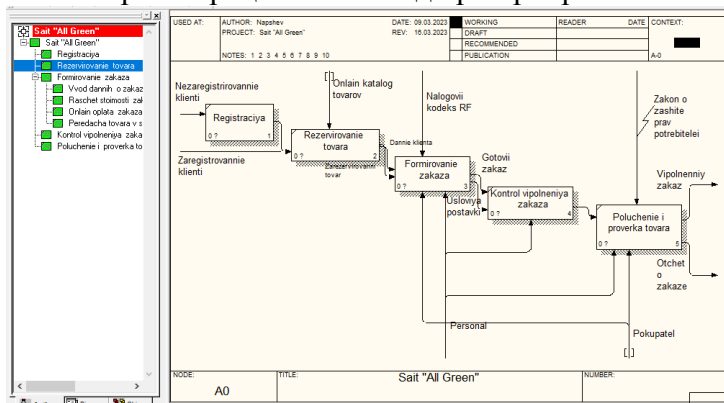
Sait "All Green"
Sait "All Green"
Registraciya
Rezervirovanie tovara
Formirovanie zakaza
Vvod dannih o zakaz
Raschet stoimosti zak
Onlain oplata zakaza
Peredacha tovara v s
Kontrol vipolneniya zaka
Poluchenie i proverka to

| USED AT: | AUTHOR: Napshev PROJECT: Sait "All Green" NOTES: 1 2 3 4 5 6 7 8 9 10 | DATE: 09.03.2023 REV: 16.03.2023 | WORKING DRAFT RECOMMENDED PUBLICATION | READER | DATE | CONTEXT: A-0 |
|---|---|---|---|---|---|---|

Nezaregistrirovannie klienti
Onlain katalog tovarov
Nalogovii kodeks RF
Zakon o zashite prav potrebitelei
Registraciya
0 ?
1
Rezervirovanie tovara
0 ?
2
Dannie klienta
Zarezervirovanniie tovar
Zaregistrovannie klienti
Formirovanie zakaza
0 ?
3
Gotovii zakaz
Usloviya postavki
Kontrol vipolneniya zakaza
0 ?
4
Poluchenie i proverka tovara
0 ?
5
Vipolnenniy zakaz
Otchet o zakaze
Personal
Pokupatel

| NODE: A0 | TITLE: Sait "All Green" | NUMBER: |
|---|---|---|